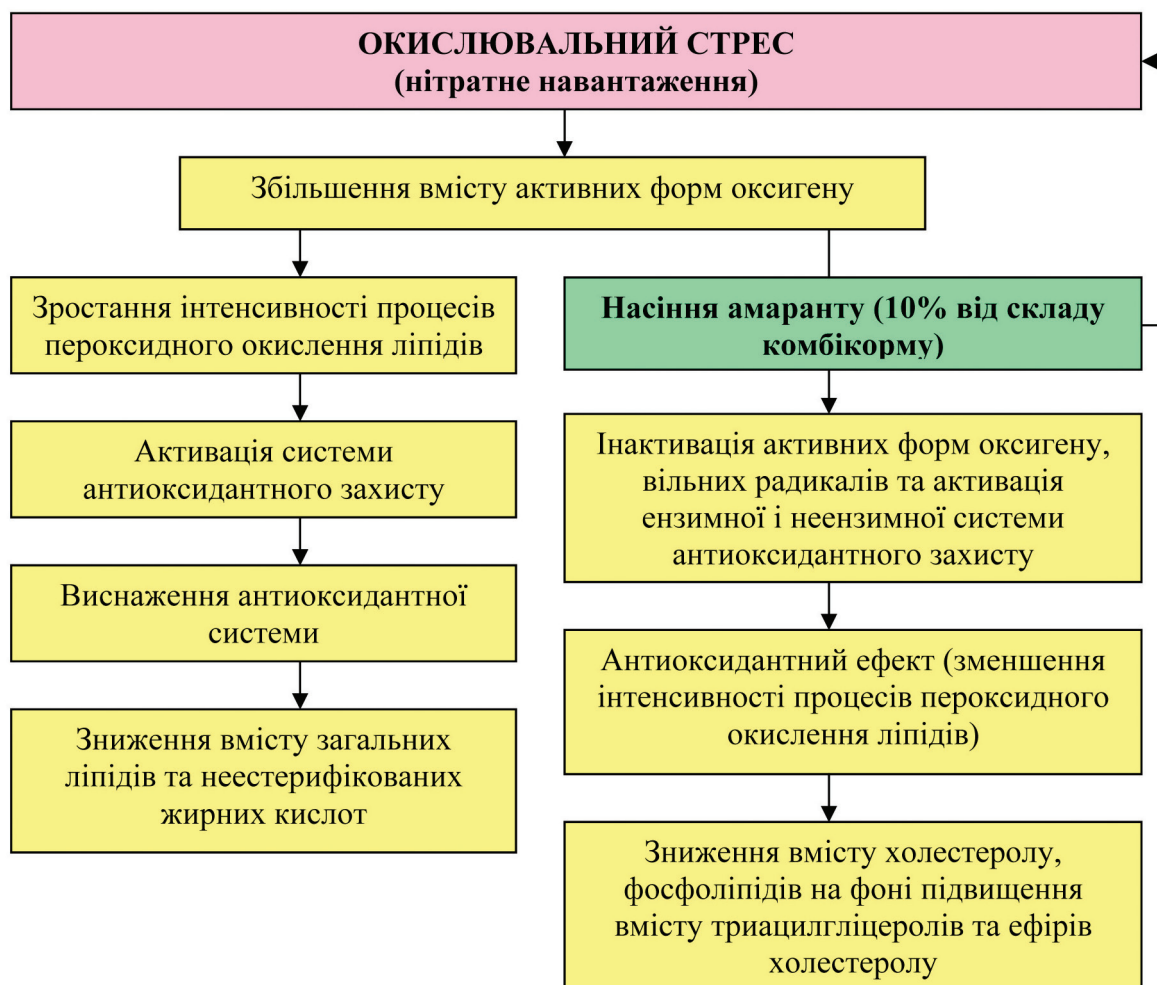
ОКИСЛЮВАЛЬНИЙ СТРЕС
(нітратне навантаження)

Збільшення вмісту активних форм оксигену

Зростання інтенсивності процесів пероксидного окислення ліпідів

Активація системи антиоксидантного захисту

Виснаження антиоксидантної системи

Зниження вмісту загальних ліпідів та неестерифікованих жирних кислот

Насіння амаранту (10% від складу комбікорму)

Інактивація активних форм оксигену, вільних радикалів та активація ензимної і неензимної системи антиоксидантного захисту

Антиоксидантний ефект (зменшення інтенсивності процесів пероксидного окислення ліпідів)

Зниження вмісту холестеролу, фосфоліпідів на фоні підвищення вмісту триацилгліцеролів та ефірів холестеролу